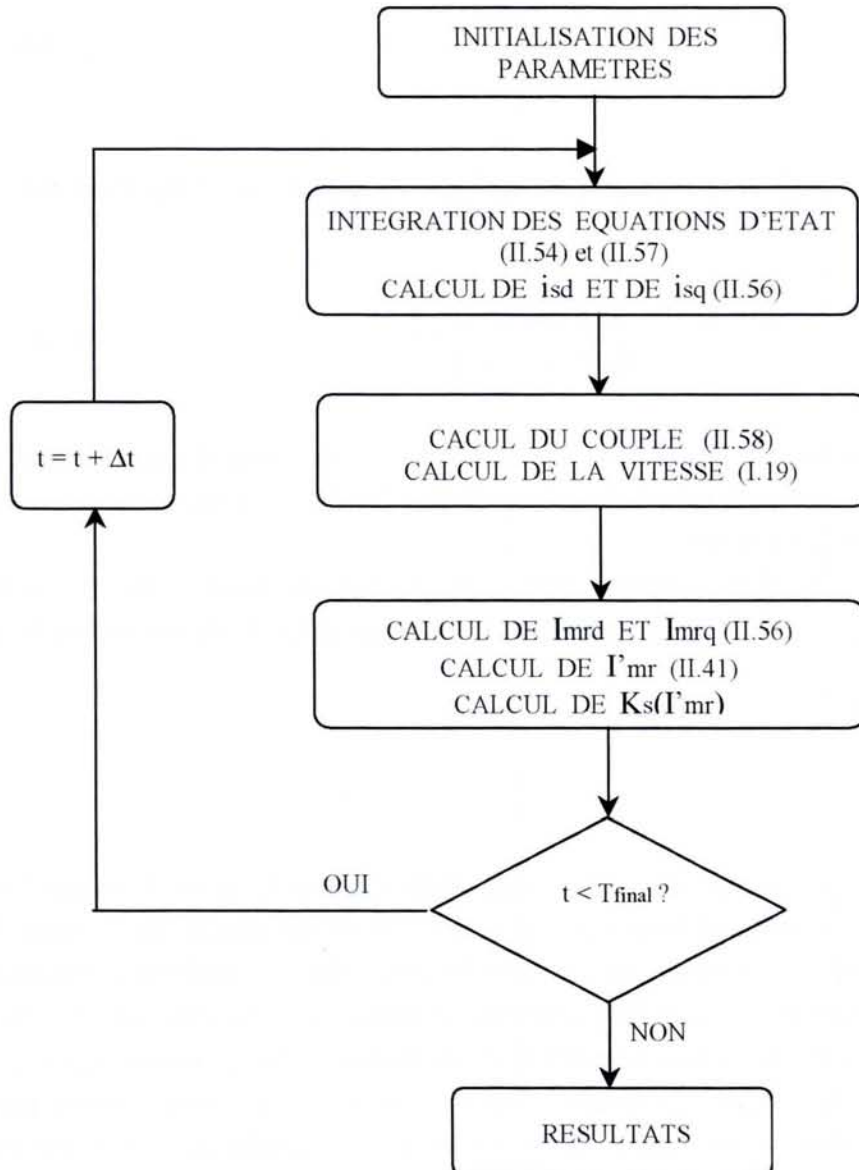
INITIALISATION DES PARAMETRES

INTEGRATION DES EQUATIONS D'ETAT (II.54) et (II.57)
CALCUL DE $i_{sd}$ ET DE $i_{sq}$ (II.56)

$t = t + \Delta t$

CACUL DU COUPLE (II.58)
CALCUL DE LA VITESSE (I.19)

CALCUL DE $I_{mrd}$ ET $I_{mrq}$ (II.56)
CALCUL DE $I'_{mr}$ (II.41)
CALCUL DE $K_s(I'_{mr})$

OUI

$t < T_{final}$ ?

NON

RESULTATS